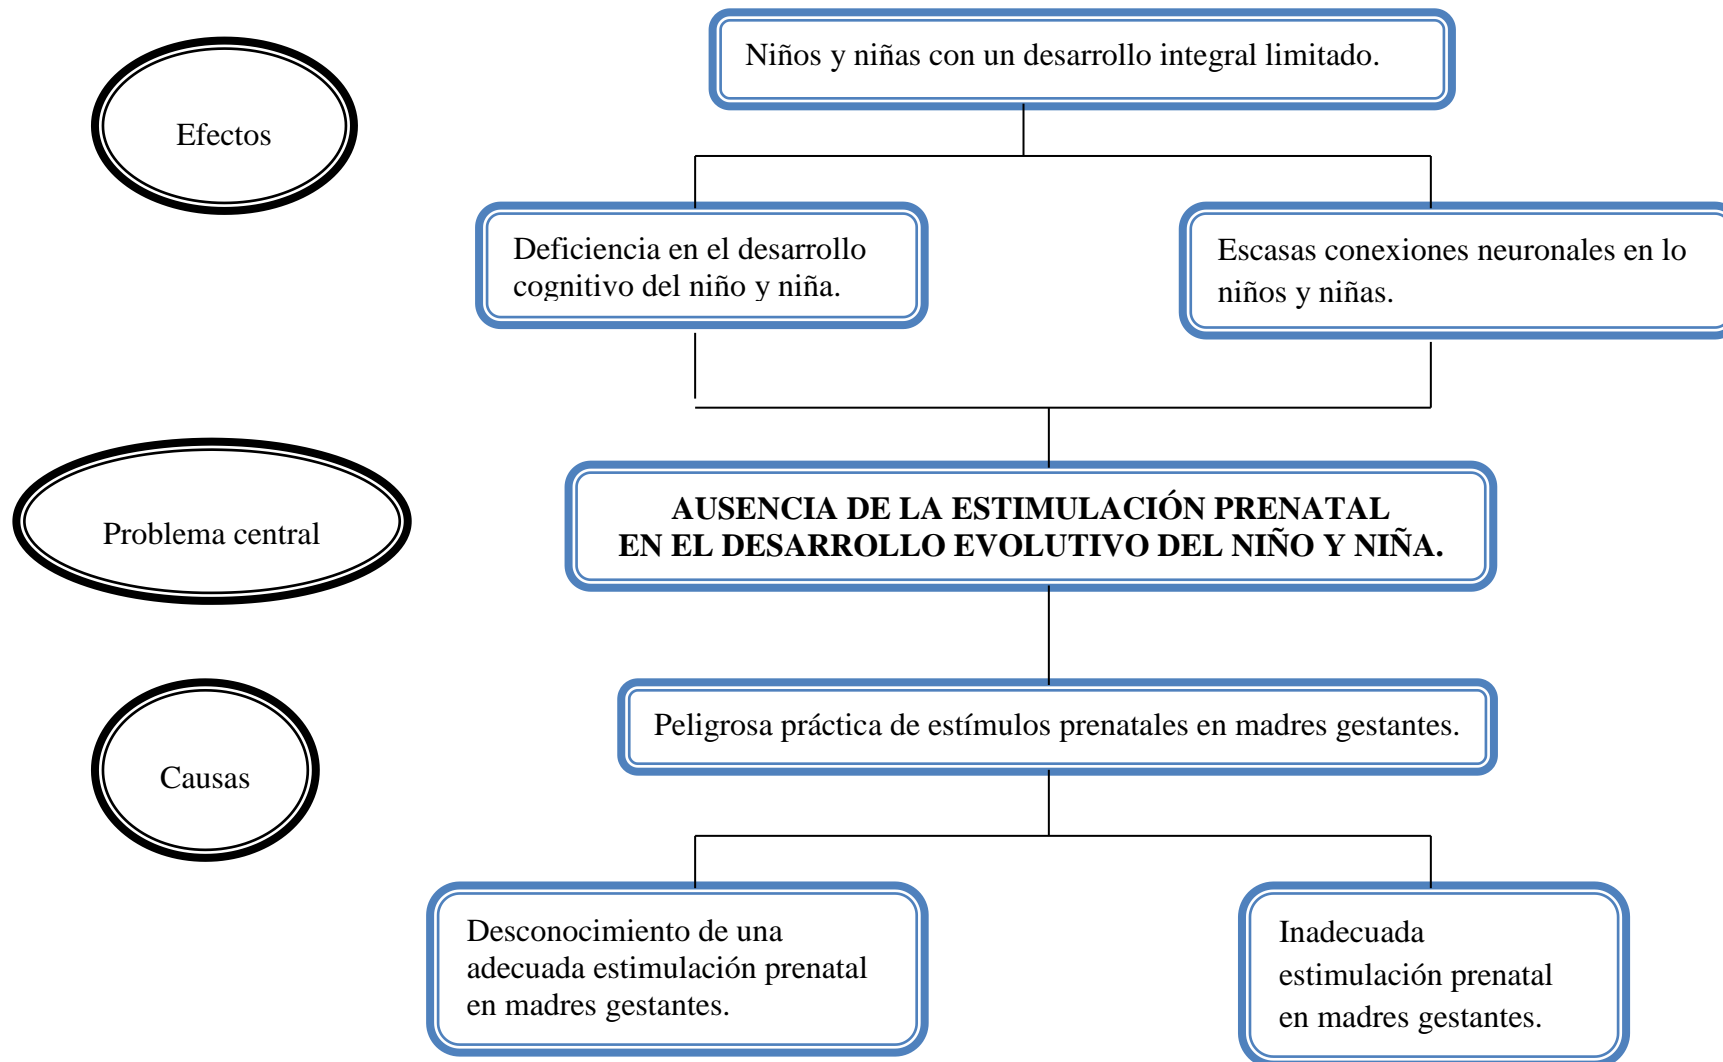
Efectos

Niños y niñas con un desarrollo integral limitado.

Deficiencia en el desarrollo cognitivo del niño y niña.

Escasas conexiones neuronales en lo niños y niñas.

Problema central

AUSENCIA DE LA ESTIMULACIÓN PRENATAL EN EL DESARROLLO EVOLUTIVO DEL NIÑO Y NIÑA.

Causas

Peligrosa práctica de estímulos prenatales en madres gestantes.

Desconocimiento de una adecuada estimulación prenatal en madres gestantes.

Inadecuada estimulación prenatal en madres gestantes.